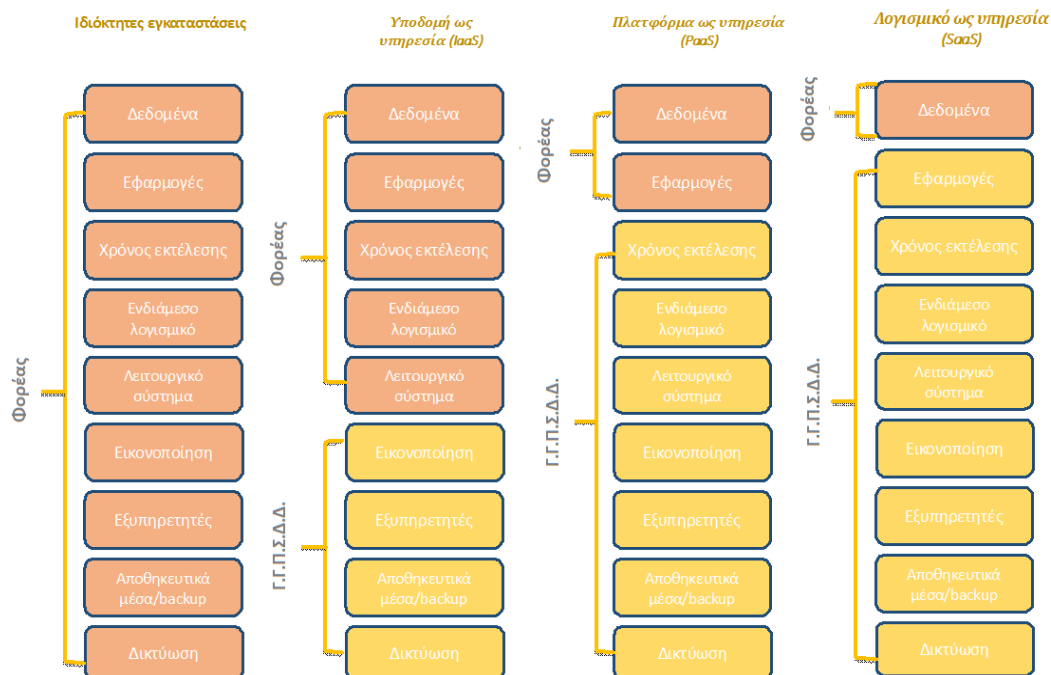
Ιδιόκτητες εγκαταστάσεις

Φορέας

Δεδομένα

Εφαρμογές

Χρόνος εκτέλεσης

Ενδιάμεσο λογισμικό

Λειτουργικό σύστημα

Εικονοποίηση

Εξυπηρετητές

Αποθηκευτικά μέσα/backup

Δικτύωση

Υποδομή ως υπηρεσία (IaaS)

Φορέας

Δεδομένα

Εφαρμογές

Χρόνος εκτέλεσης

Ενδιάμεσο λογισμικό

Λειτουργικό σύστημα

Γ.Γ.Π.Σ.Δ.Δ.

Εικονοποίηση

Εξυπηρετητές

Αποθηκευτικά μέσα/backup

Δικτύωση

Πλατφόρμα ως υπηρεσία (PaaS)

Φορέας

Δεδομένα

Εφαρμογές

Γ.Γ.Π.Σ.Δ.Δ.

Χρόνος εκτέλεσης

Ενδιάμεσο λογισμικό

Λειτουργικό σύστημα

Εικονοποίηση

Εξυπηρετητές

Αποθηκευτικά μέσα/backup

Δικτύωση

Λογισμικό ως υπηρεσία (SaaS)

Φορέας

Δεδομένα

Γ.Γ.Π.Σ.Δ.Δ.

Εφαρμογές

Χρόνος εκτέλεσης

Ενδιάμεσο λογισμικό

Λειτουργικό σύστημα

Εικονοποίηση

Εξυπηρετητές

Αποθηκευτικά μέσα/backup

Δικτύωση